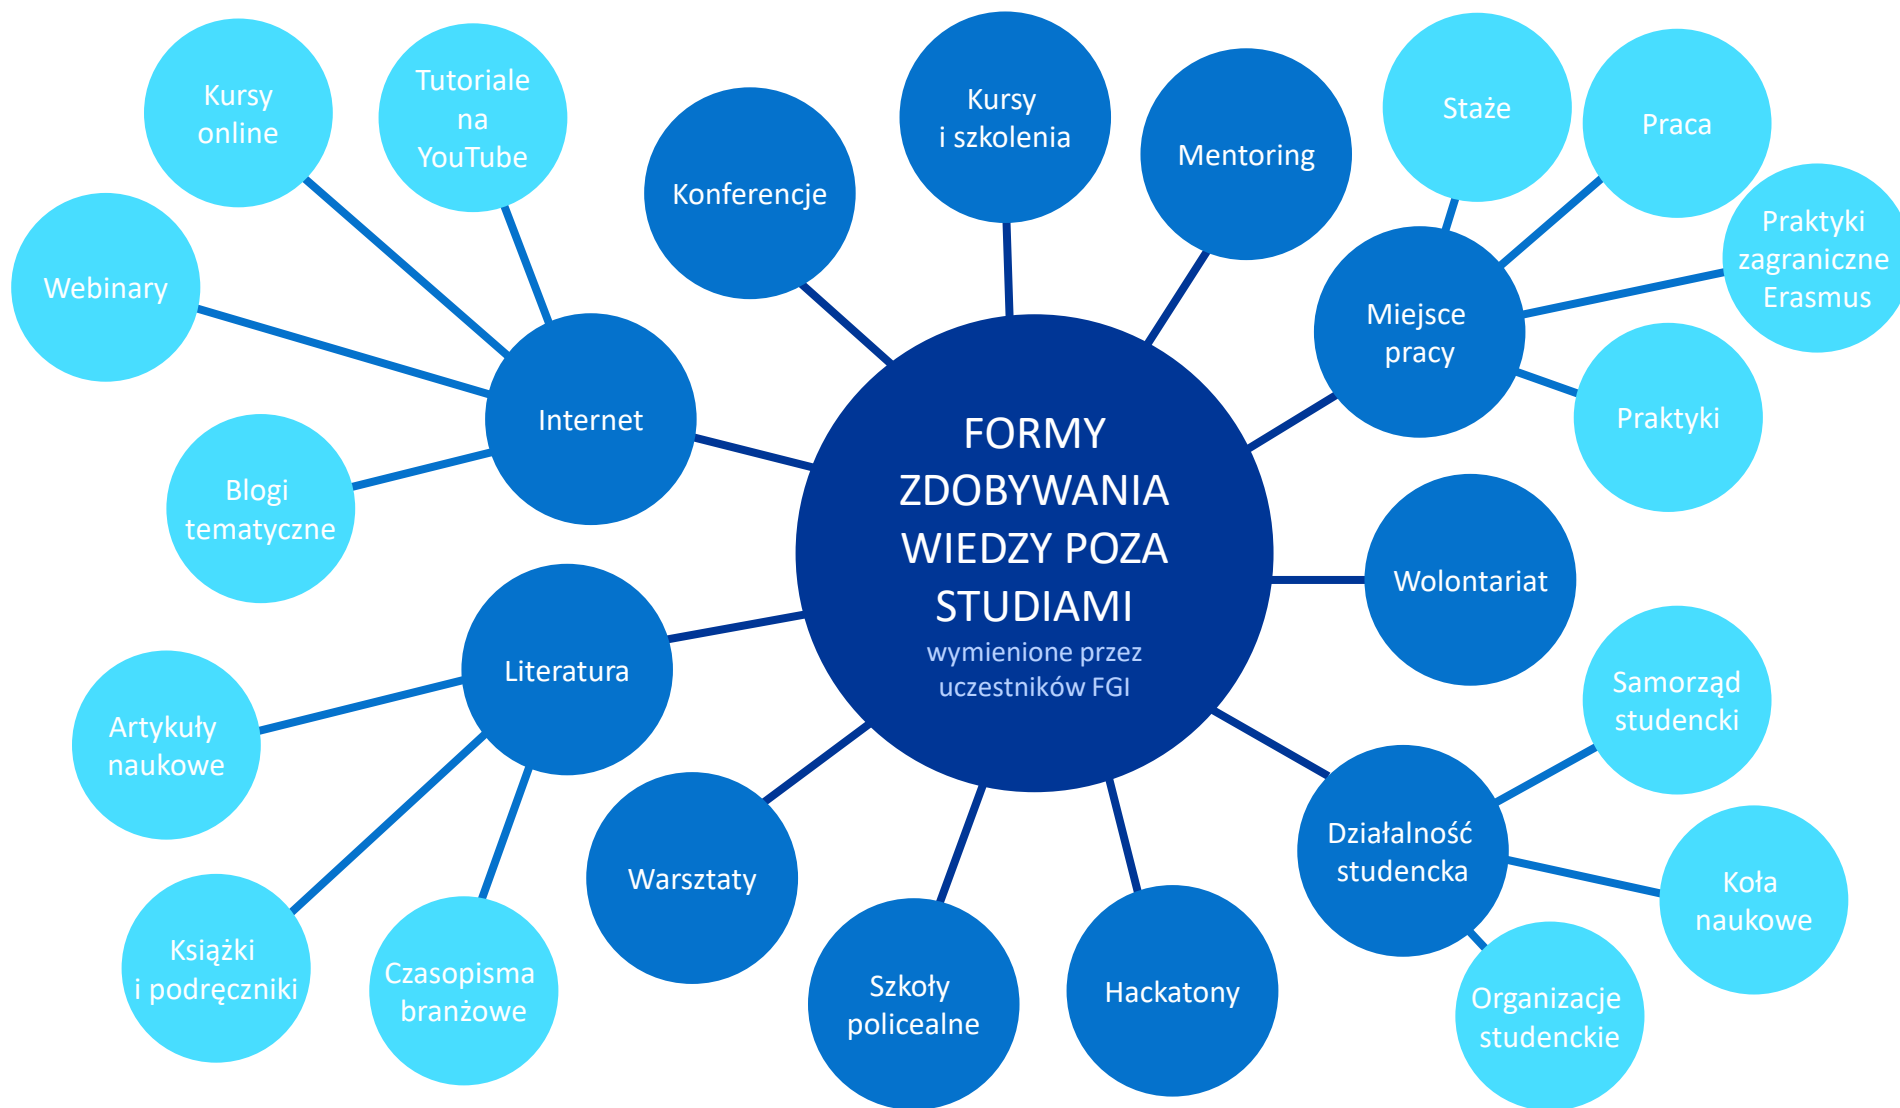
FORMY ZDOBYWANIA WIEDZY POZA STUDIAMI
wymienione przez uczestników FGI

Internet

Kursy online

Tutoriale na YouTube

Webinary

Blogi tematyczne

Konferencje

Kursy i szkolenia

Mentoring

Miejsce pracy

Staże

Praca

Praktyki zagraniczne Erasmus

Praktyki

Wolontariat

Literatura

Artykuły naukowe

Książki i podręczniki

Czasopisma branżowe

Warsztaty

Szkoły policealne

Hackatony

Działalność studencka

Samorząd studencki

Koła naukowe

Organizacje studenckie